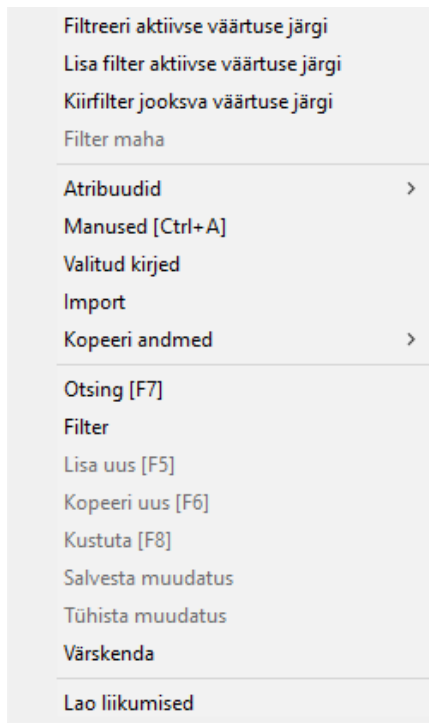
Filtreeri aktiivse väärtuse järgi
Lisa filter aktiivse väärtuse järgi
Kiirfilter jooksva väärtuse järgi
Filter maha

Atribuudid >
Manused [Ctrl+A]
Valitud kirjed
Import
Kopeeri andmed >

Otsing [F7]
Filter
Lisa uus [F5]
Kopeeri uus [F6]
Kustuta [F8]
Salvesta muudatus
Tühista muudatus
Värskenda

Lao liikumised